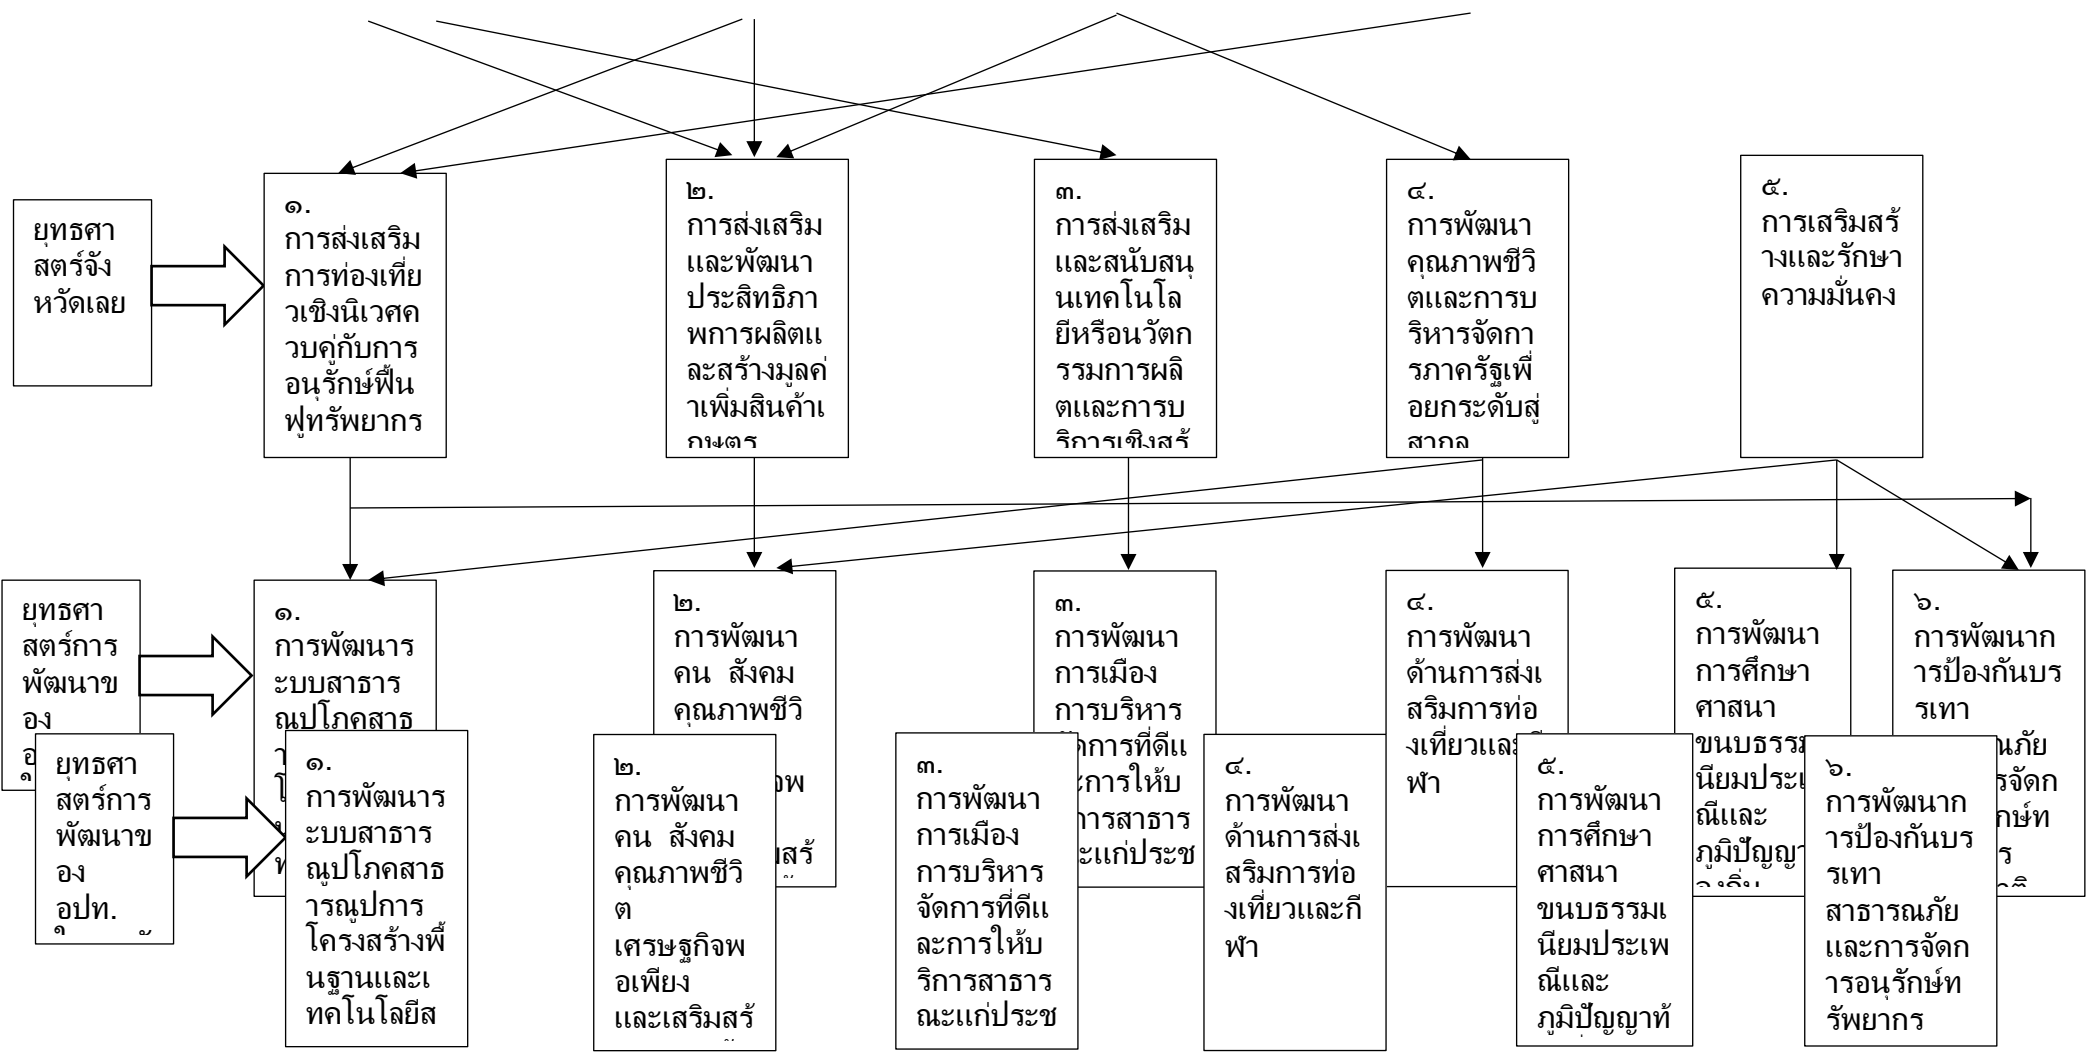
ยุทธศาสตร์จังหวัดเลย

๑. การส่งเสริมการท่องเที่ยวเชิงนิเวศควบคู่กับการอนุรักษ์ฟื้นฟูทรัพยากร

๒. การส่งเสริมและพัฒนาประสิทธิภาพการผลิตและสร้างมูลค่าเพิ่มสินค้าเกษตร

๓. การส่งเสริมและสนับสนุนเทคโนโลยีหรือนวัตกรรมการผลิตและการบริการเชิงสร้

๔. การพัฒนาคุณภาพชีวิตและการบริหารจัดการภาครัฐเพื่อยกระดับสู่สากล

๕. การเสริมสร้างและรักษาความมั่นคง

ยุทธศาสตร์การพัฒนาของ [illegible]

๑. การพัฒนาระบบสาธารณูปโภคสาธ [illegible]

๒. การพัฒนาคน สังคม คุณภาพชีวิ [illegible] อพ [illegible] มสร้

๓. การพัฒนาการเมือง การบริหาร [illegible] การที่ดีแ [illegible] การให้บ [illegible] การสาธาร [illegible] ะแก่ประช

๔. การพัฒนาด้านการส่งเสริมการท่องเที่ยวและกี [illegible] ฬา

๕. การพัฒนาการศึกษา ศาสนา ขนบธรรม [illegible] นิยมประเ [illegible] ณีและ ภูมิปัญญา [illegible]

๖. การพัฒนาการป้องกันบรรเทา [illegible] นภัย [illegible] รจัดก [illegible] กษ์ท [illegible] ร

ยุทธศาสตร์การพัฒนาของ อปท. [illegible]

๑. การพัฒนาระบบสาธารณูปโภคสาธารณูปการ โครงสร้างพื้นฐานและเทคโนโลยีส

๒. การพัฒนาคน สังคม คุณภาพชีวิต เศรษฐกิจพอเพียง และเสริมสร้

๓. การพัฒนาการเมือง การบริหารจัดการที่ดีและการให้บริการสาธารณะแก่ประช

๔. การพัฒนาด้านการส่งเสริมการท่องเที่ยวและกีฬา

๕. การพัฒนาการศึกษา ศาสนา ขนบธรรมเนียมประเพณีและ ภูมิปัญญาท้

๖. การพัฒนาการป้องกันบรรเทาสาธารณภัย และการจัดการอนุรักษ์ทรัพยากร